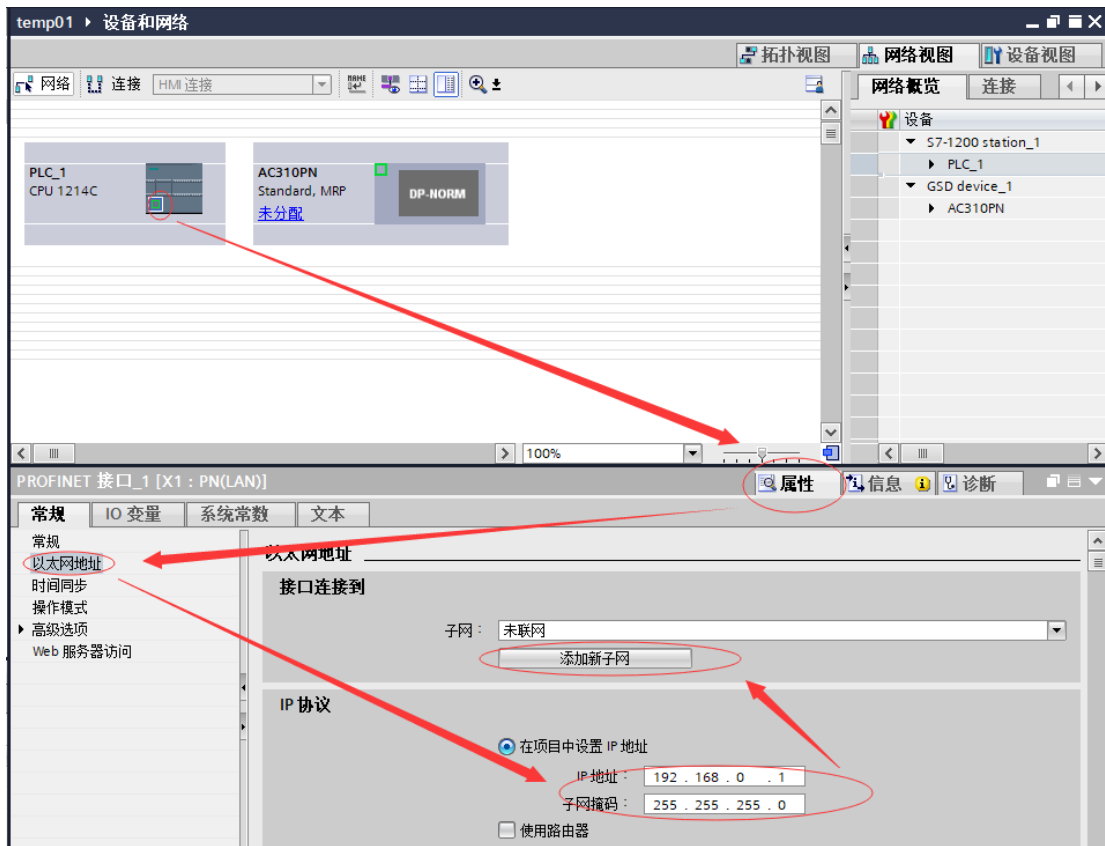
temp01 ▸ 设备和网络

拓扑视图 网络视图 设备视图

网络 连接 HMI 连接

网络概览 连接

设备
S7-1200 station_1
PLC_1
GSD device_1
AC310PN

PLC_1
CPU 1214C

AC310PN
Standard, MRP
未分配

DP-NORM

100%

PROFINET 接口_1 [X1 : PN(LAN)]

属性 信息 诊断

常规 IO 变量 系统常数 文本

常规
以太网地址
时间同步
操作模式
▸ 高级选项
Web 服务器访问

以太网地址

接口连接到

子网： 未联网

添加新子网

IP 协议

在项目中设置 IP 地址

IP 地址： 192 . 168 . 0 . 1

子网掩码： 255 . 255 . 255 . 0

使用路由器